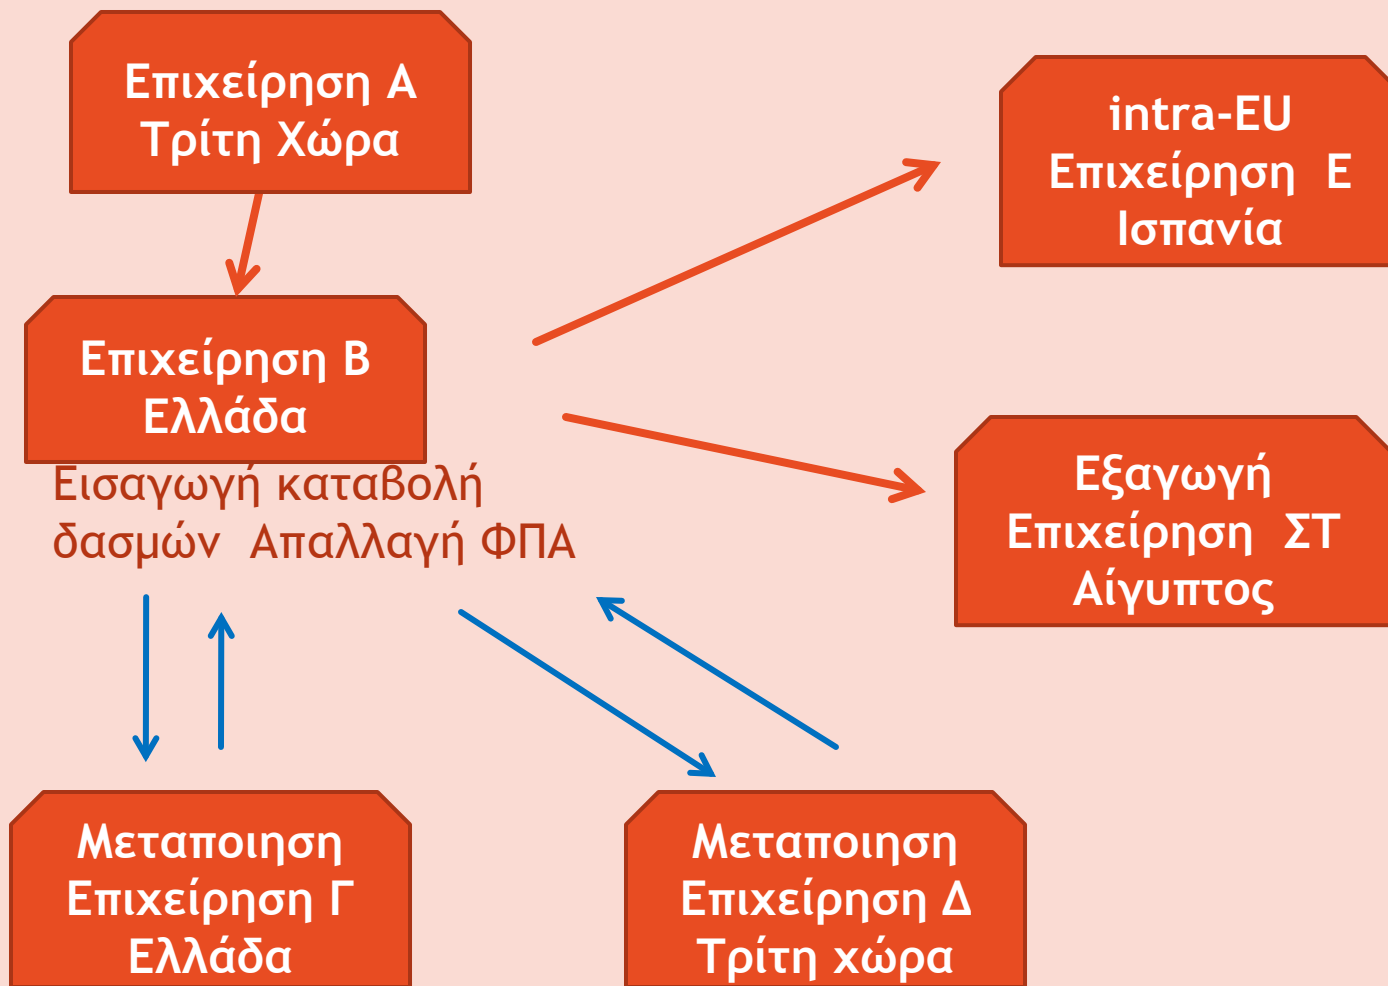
Επιχείρηση Α
Τρίτη Χώρα

intra-EU
Επιχείρηση Ε
Ισπανία

Επιχείρηση Β
Ελλάδα

Εισαγωγή καταβολή δασμών Απαλλαγή ΦΠΑ

Εξαγωγή
Επιχείρηση ΣΤ
Αίγυπτος

Μεταποιηση
Επιχείρηση Γ
Ελλάδα

Μεταποιηση
Επιχείρηση Δ
Τρίτη χώρα